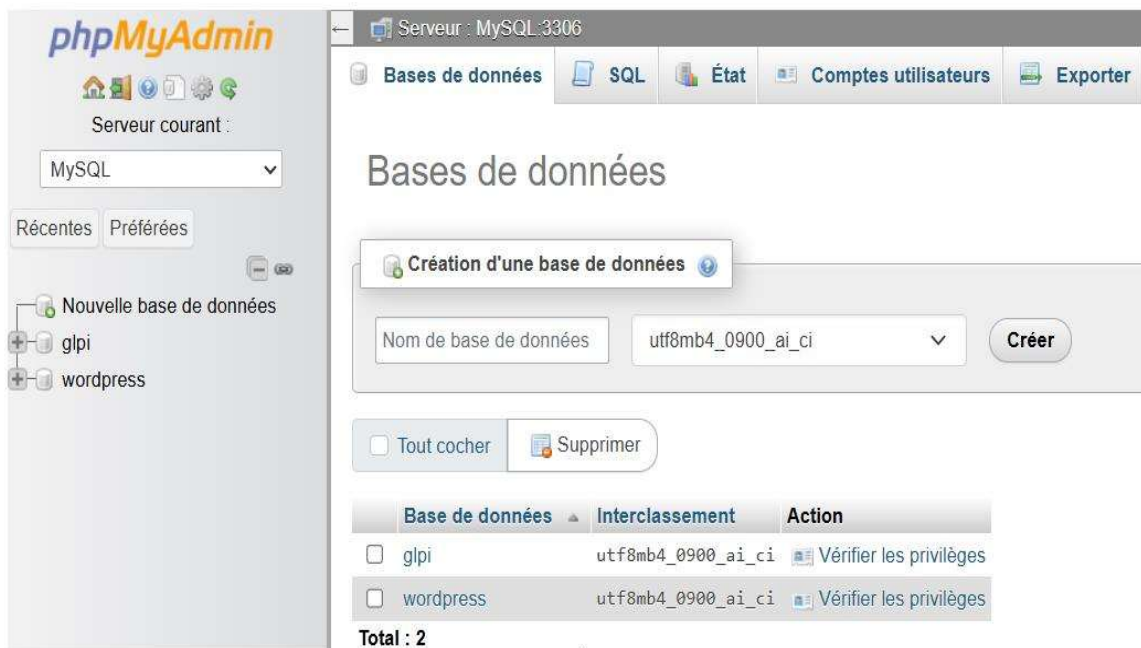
phpMyAdmin

Serveur courant :

MySQL

Récentes Préférées

Nouvelle base de données
glpi
wordpress

Serveur : MySQL:3306

Bases de données | SQL | État | Comptes utilisateurs | Exporter

Bases de données

Création d'une base de données

Nom de base de données | utf8mb4_0900_ai_ci | Créer

Tout cocher | Supprimer

| | Base de données | Interclassement | Action |
|---|---|---|---|
| ☐ | glpi | utf8mb4_0900_ai_ci | Vérifier les privilèges |
| ☐ | wordpress | utf8mb4_0900_ai_ci | Vérifier les privilèges |

Total : 2